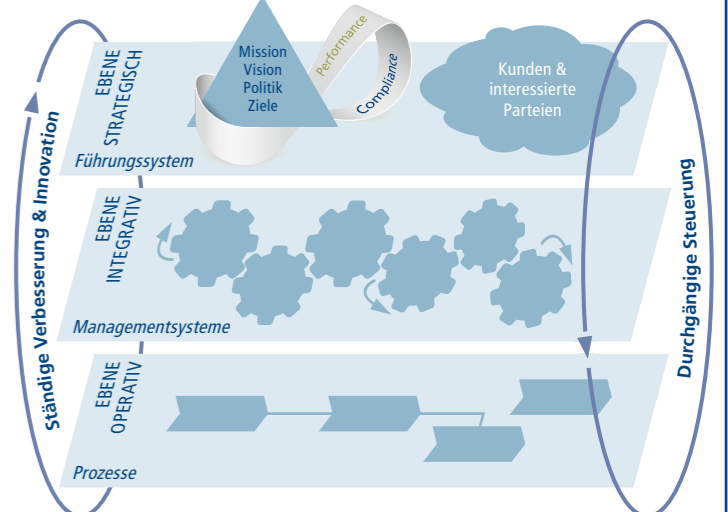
Ständige Verbesserung & Innovation

EBENE STRATEGISCH

Mission
Vision
Politik
Ziele

Performance

Compliance

Kunden & interessierte Parteien

Führungssystem

EBENE INTEGRATIV

Managementsysteme

EBENE OPERATIV

Prozesse

Durchgängige Steuerung